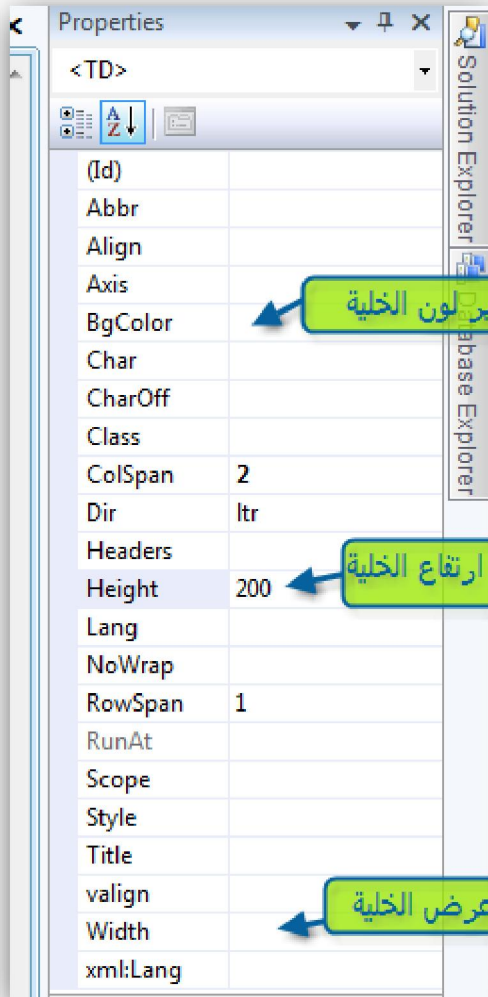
Properties

<TD>

| | |
|---|---|
| (Id) | |
| Abbr | |
| Align | |
| Axis | |
| BgColor | |
| Char | |
| CharOff | |
| Class | |
| ColSpan | 2 |
| Dir | ltr |
| Headers | |
| Height | 200 |
| Lang | |
| NoWrap | |
| RowSpan | 1 |
| RunAt | |
| Scope | |
| Style | |
| Title | |
| valign | |
| Width | |
| xml:Lang | |

لون الخلية

ارتفاع الخلية

عرض الخلية

Solution Explorer

Database Explorer